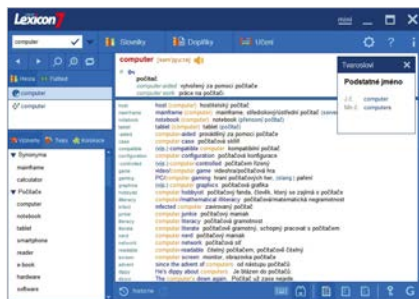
Lexicon 7

computer

Slovníky

Doplňky

Učení

Hesla

Fulltext

computer

computer

computer [nemrapjuː]

počítač

computer-aided vytvářený za pomoci počítače

computer work práce na počítači

Tvarosloví

Podstatné jméno

1.č. computer

Mn.č. computers

Výhledy

Texty

Kolokace

Synonyma

mainframe

calculator

Počítače

computer

notebook

tablet

smartphone

reader

e-book

hardware

software

host

mainframe

notebook

tablet

tablet

case

compatible

configuration

controlled

game

gaming

graphics

hobbyist

literacy

literate

infected

junkie

literacy

literate

nerd

network

readable

screen

screen

Hei

The

host computer hostitelský počítač

mainframe computer mainframe, středoskový/ústřední počítač

notebook computer notebook (přenosný počítač)

tablet computer tablet (počítač)

computer-aided prováděný za pomoci počítače

computer case počítačová skříň

(sg.) compatible computer kompatibilní počítač

computer configuration počítačová konfigurace

(sg.) computer-controlled počítačem řízený

video/computer game videohra/počítačová hra

PC/computer gaming hraní počítačových her, (ze hry) paření

(sg.) computer graphics počítačová grafika

computer hobbyist počítačový fanda, člověk, který se zajímá o počítače

computer/mathematical literacy počítačová/matematická negramotnost

infected computer zavirovaný počítač

computer junkie počítačový maniak

computer literacy počítačová gramotnost

computer literate počítačově gramotný, schopný pracovat s počítačem

computer nerd počítačový maniak

computer network počítačová síť

computer-readable čitelný počítačem, počítačově čitelný

computer screen monitor, obrazovka počítače

since the advent of computers od nástupu počítačů

He's dippy about computers. Je blázen do počítačů.

The computer's down again. Počítač zase nejde.

Historie